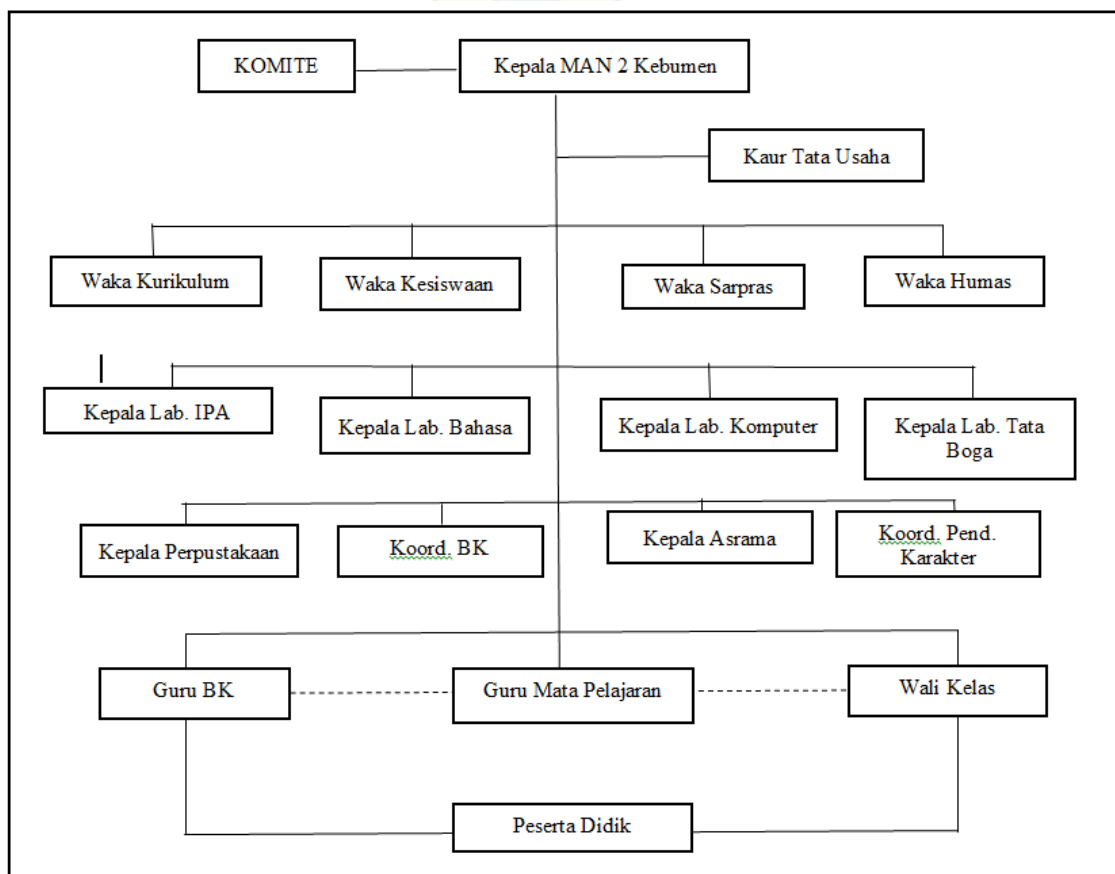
KOMITE

Kepala MAN 2 Kebumen

Kaur Tata Usaha

Waka Kurikulum

Waka Kesiswaan

Waka Sarpras

Waka Humas

Kepala Lab. IPA

Kepala Lab. Bahasa

Kepala Lab. Komputer

Kepala Lab. Tata Boga

Kepala Perpustakaan

Koord. BK

Kepala Asrama

Koord. Pend. Karakter

Guru BK

Guru Mata Pelajaran

Wali Kelas

Peserta Didik